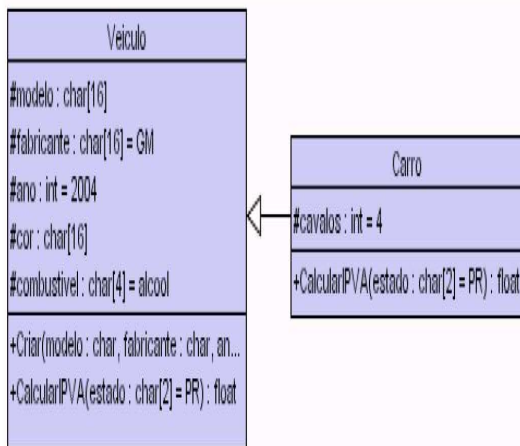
Veiculo

#modelo : char[16]

#fabricante : char[16] = GM

#ano : int = 2004

#cor : char[16]

#combustivel : char[4] = alcool

+Criar(modelo : char, fabricante : char, an...

+CalcularIPVA(estado : char[2] = PR) : float

Carro

#cavalos : int = 4

+CalcularIPVA(estado : char[2] = PR) : float